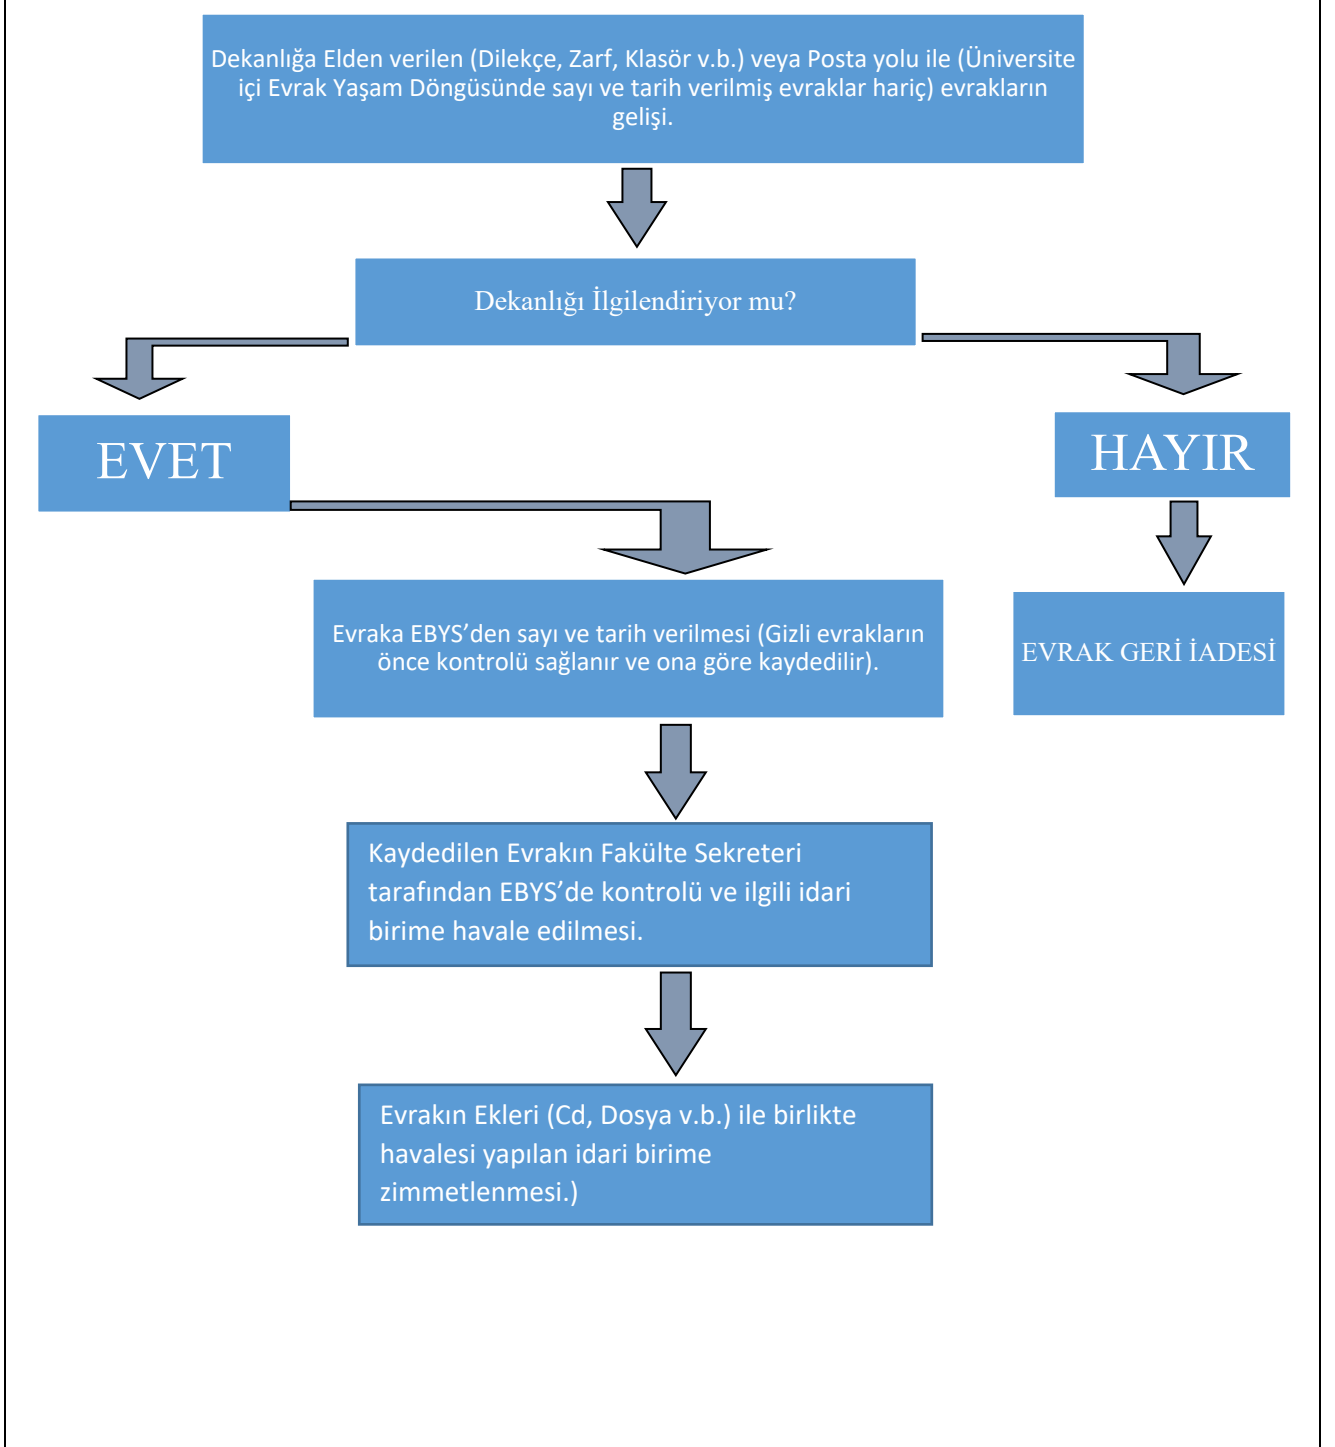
Dekanlığa Elden verilen (Dilekçe, Zarf, Klasör v.b.) veya Posta yolu ile (Üniversite içi Evrak Yaşam Döngüsünde sayı ve tarih verilmiş evraklar hariç) evrakların gelişi.

Dekanlığı İlgilendiriyor mu?

EVET

HAYIR

Evraka EBYS'den sayı ve tarih verilmesi (Gizli evrakların önce kontrolü sağlanır ve ona göre kaydedilir).

EVRAK GERİ İADESİ

Kaydedilen Evrakın Fakülte Sekreteri tarafından EBYS'de kontrolü ve ilgili idari birime havale edilmesi.

Evrakın Ekleri (Cd, Dosya v.b.) ile birlikte havalesi yapılan idari birime zimmetlenmesi.)